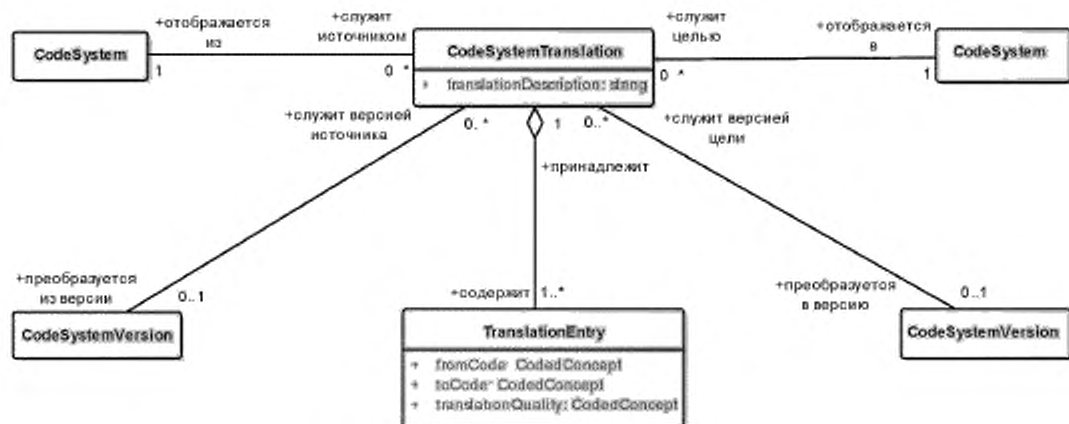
CodeSystem

+отображается из

1

+служит источником

0..*

CodeSystemTranslation

+ translationDescription: string

+служит целью

0..*

+отображается в

1

CodeSystem

+служит версией источника

0..*

1

0..*

+служит версией цели

+принадлежит

+преобразуется из версии

0..1

CodeSystemVersion

+содержит

1..*

TranslationEntry

+ fromCode: CodedConcept
+ toCode: CodedConcept
+ translationQuality: CodedConcept

+преобразуется в версию

0..1

CodeSystemVersion